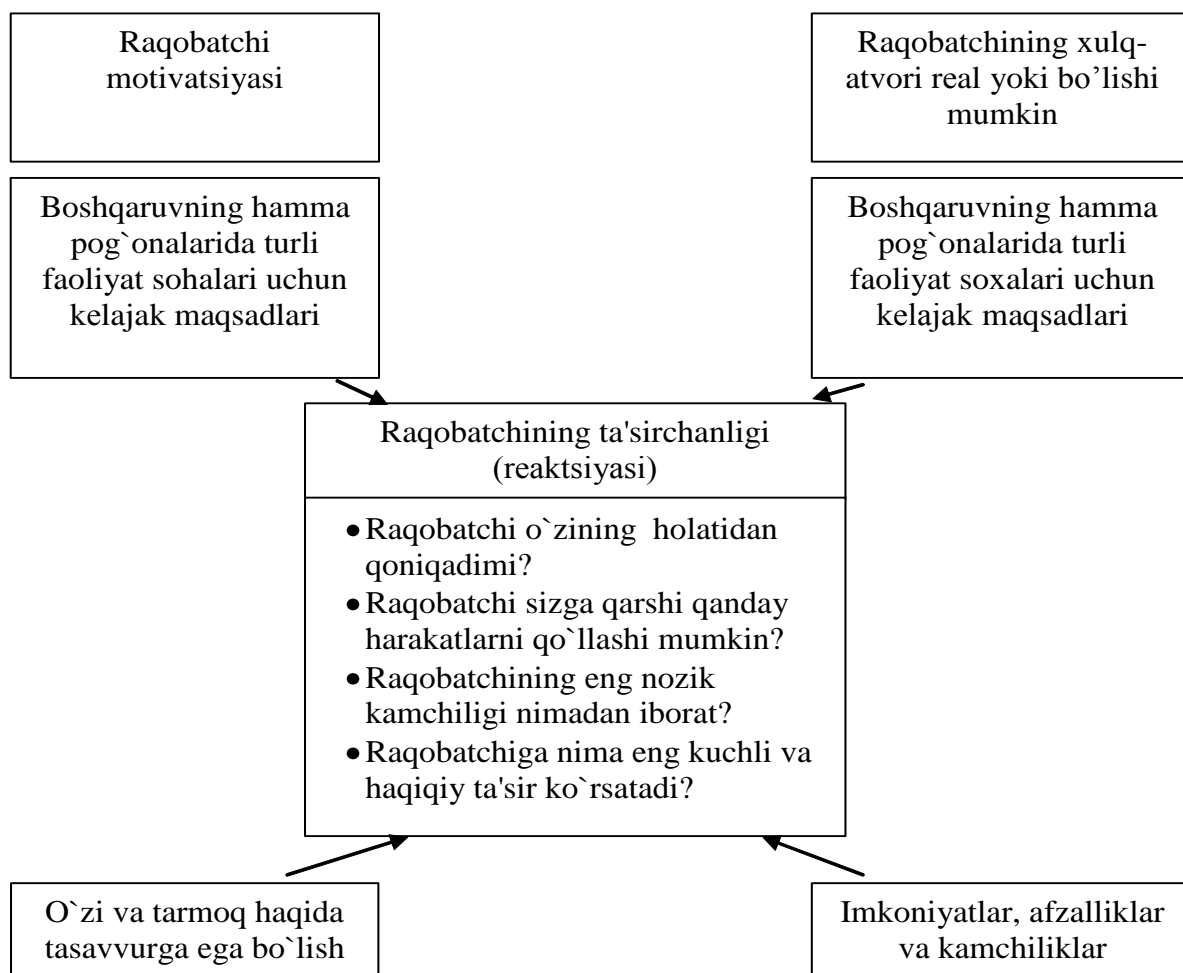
Raqobatchi motivatsiyasi

Raqobatchining xulq-atvori real yoki bo’lishi mumkin

Boshqaruvning hamma pog`onalarida turli faoliyat sohalari uchun kelajak maqsadlari

Boshqaruvning hamma pog`onalarida turli faoliyat soxalari uchun kelajak maqsadlari

Raqobatchining ta'sirchanligi (reaktsiyasi)

- Raqobatchi o`zining holatidan qoniqadimi?
- Raqobatchi sizga qarshi qanday harakatlarni qo`llashi mumkin?
- Raqobatchining eng nozik kamchiligi nimadan iborat?
- Raqobatchiga nima eng kuchli va haqiqiy ta'sir ko`rsatadi?

O`zi va tarmoq haqida tasavvurga ega bo`lish

Imkoniyatlar, afzalliklar va kamchiliklar